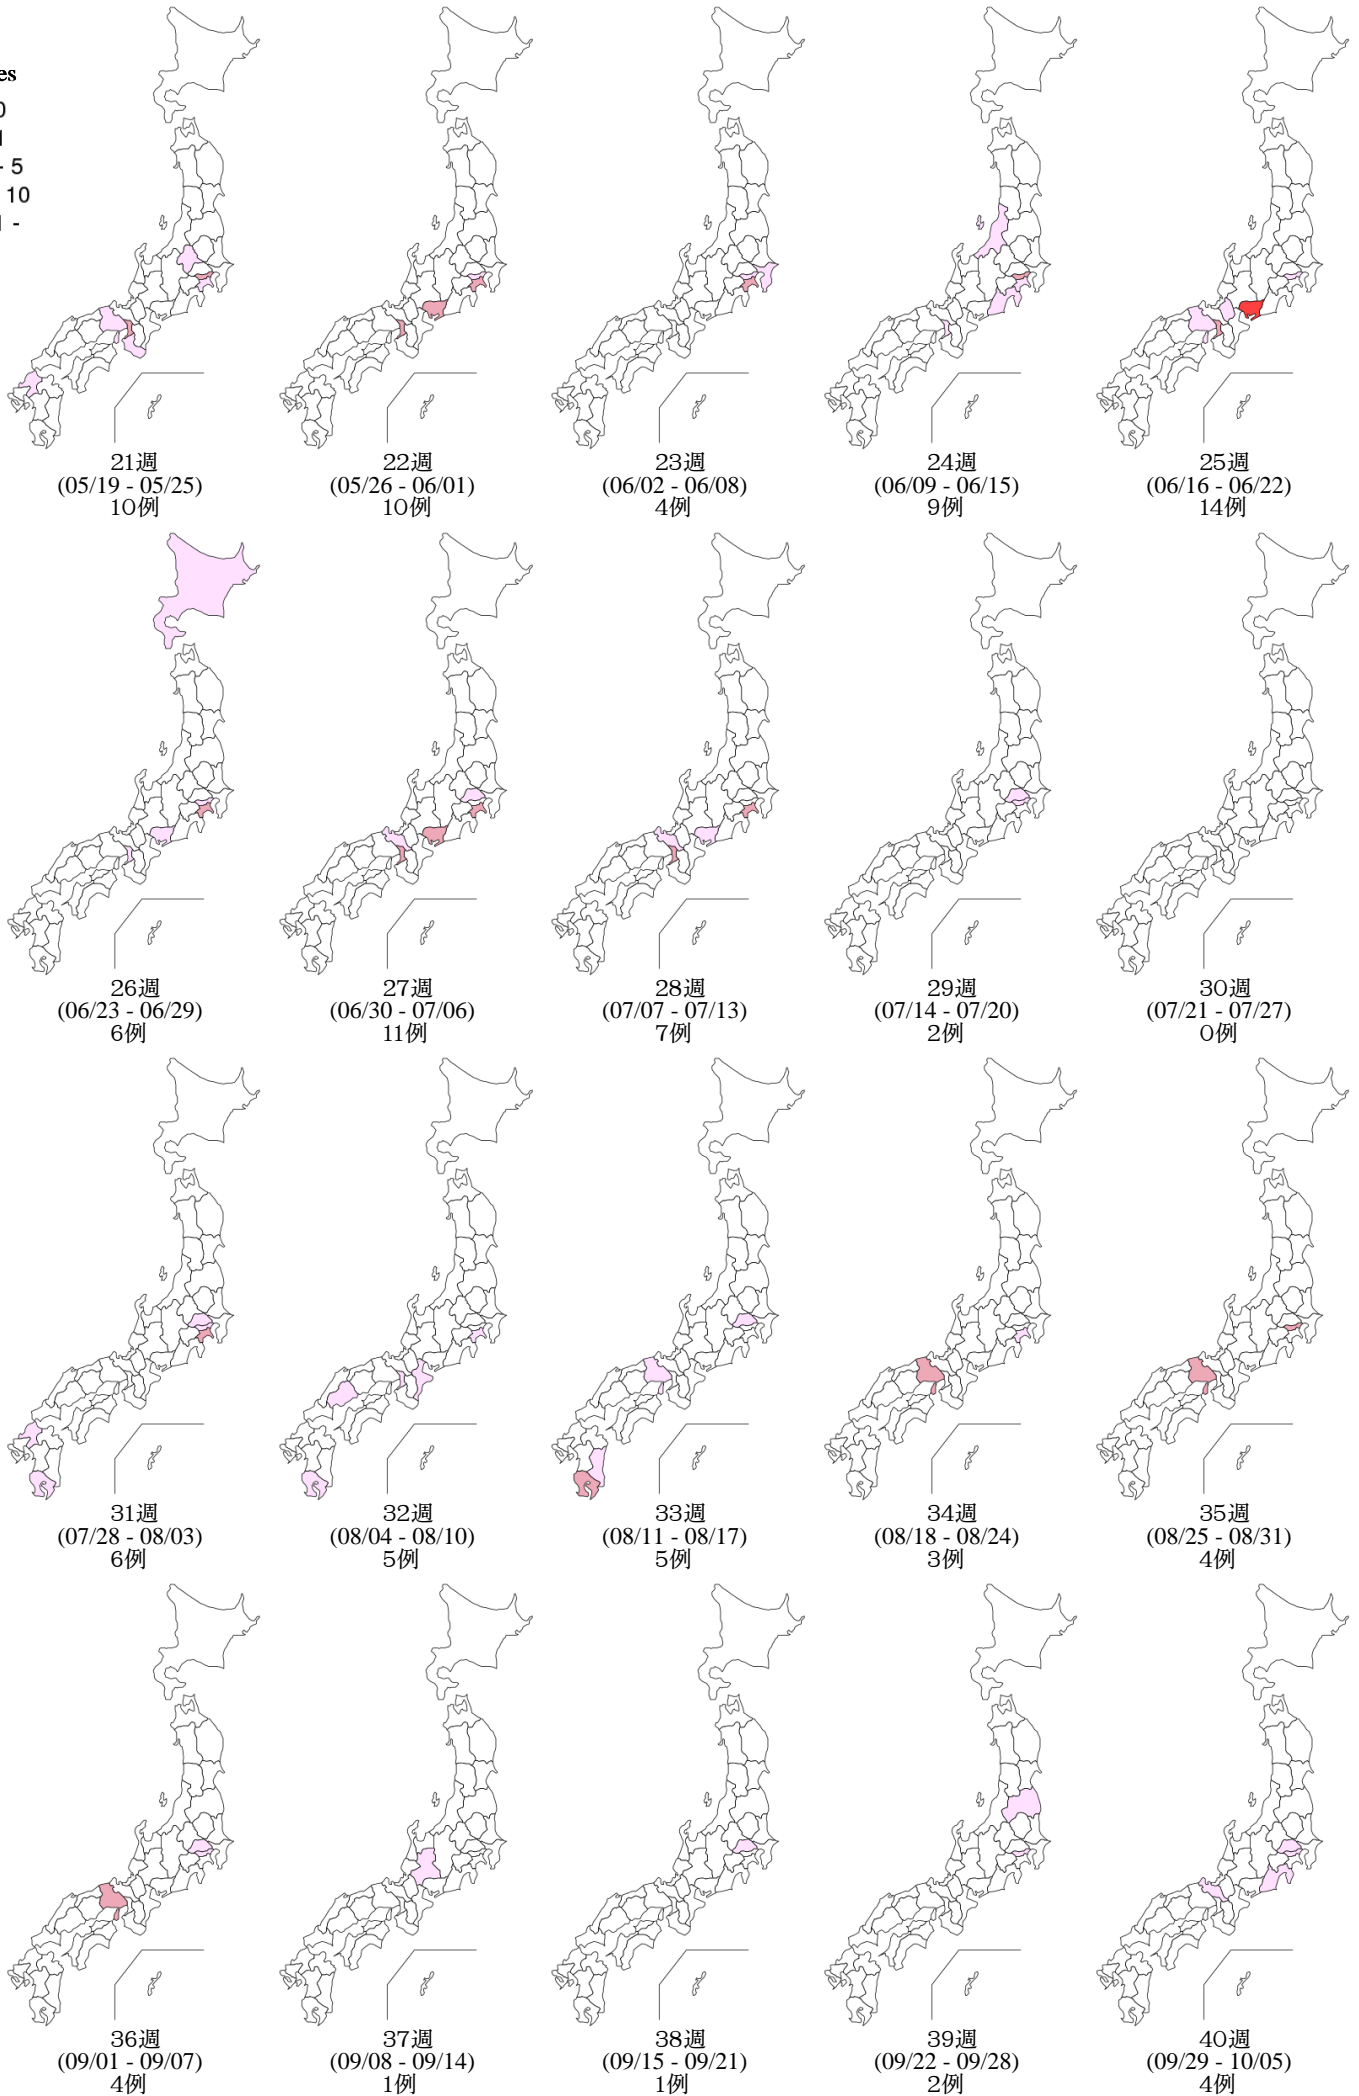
es
0
1
- 5
10
1 -

21週
(05/19 - 05/25)
10例

22週
(05/26 - 06/01)
10例

23週
(06/02 - 06/08)
4例

24週
(06/09 - 06/15)
9例

25週
(06/16 - 06/22)
14例

26週
(06/23 - 06/29)
6例

27週
(06/30 - 07/06)
11例

28週
(07/07 - 07/13)
7例

29週
(07/14 - 07/20)
2例

30週
(07/21 - 07/27)
0例

31週
(07/28 - 08/03)
6例

32週
(08/04 - 08/10)
5例

33週
(08/11 - 08/17)
5例

34週
(08/18 - 08/24)
3例

35週
(08/25 - 08/31)
4例

36週
(09/01 - 09/07)
4例

37週
(09/08 - 09/14)
1例

38週
(09/15 - 09/21)
1例

39週
(09/22 - 09/28)
2例

40週
(09/29 - 10/05)
4例